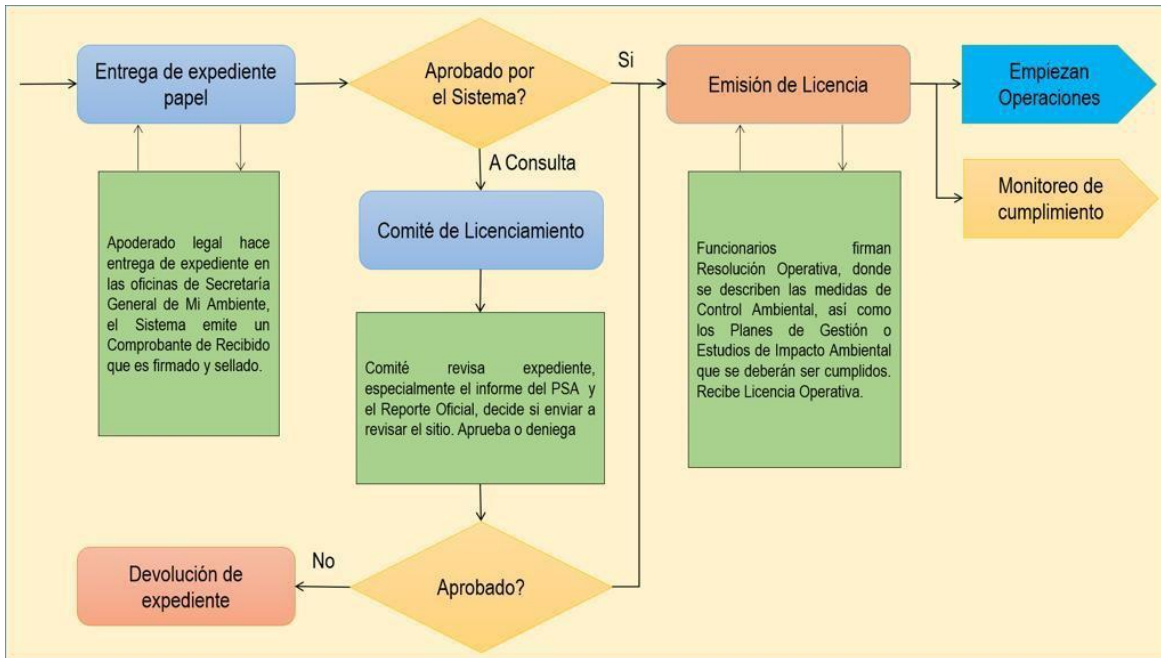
Entrega de expediente papel

Aprobado por el Sistema?

Si

Emisión de Licencia

Empiezan Operaciones

Monitoreo de cumplimiento

A Consulta

Comité de Licenciamiento

Apoderado legal hace entrega de expediente en las oficinas de Secretaría General de Mi Ambiente, el Sistema emite un Comprobante de Recibido que es firmado y sellado.

Comité revisa expediente, especialmente el informe del PSA y el Reporte Oficial, decide si enviar a revisar el sitio. Aprueba o deniega

Funcionarios firman Resolución Operativa, donde se describen las medidas de Control Ambiental, así como los Planes de Gestión o Estudios de Impacto Ambiental que se deberán ser cumplidos. Recibe Licencia Operativa.

Devolución de expediente

No

Aprobado?